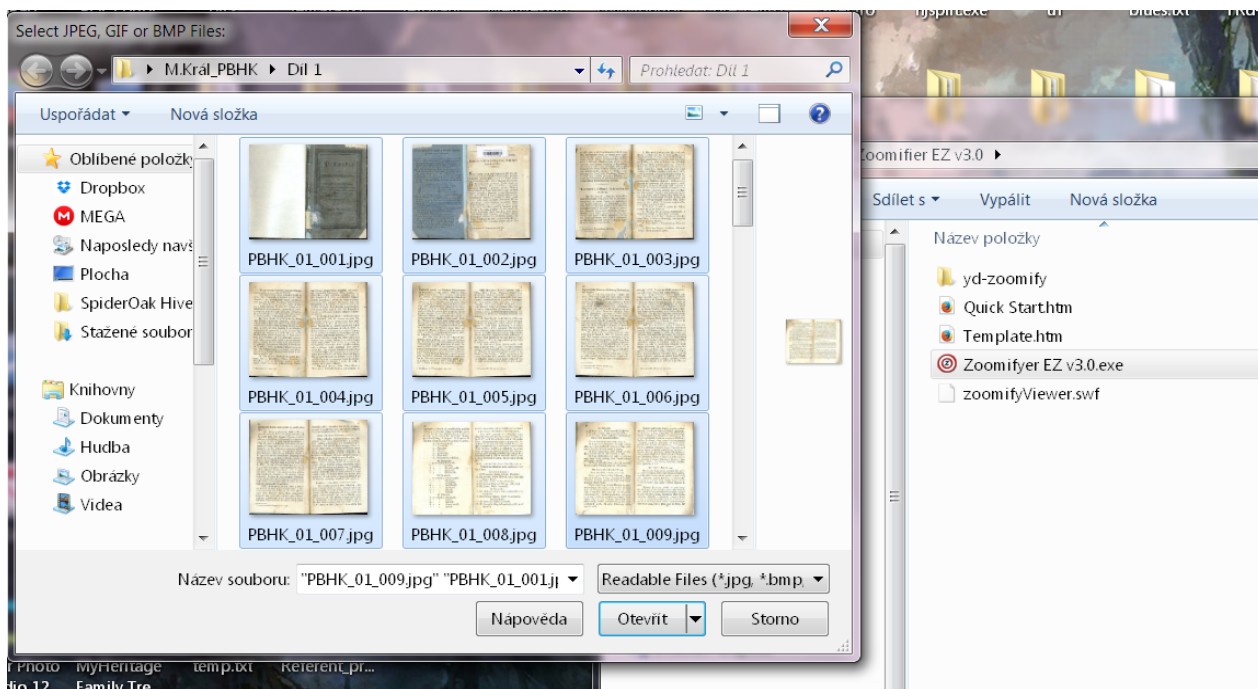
Select JPEG, GIF or BMP Files:

M.Král_PBHK ▸ Díl 1

Prohledat: Díl 1

Uspořádat ▾ Nová složka

Oblíbené položky
Dropbox
MEGA
Naposledy navš
Plocha
SpiderOak Hive
Stažené soubor

Knihovny
Dokumenty
Hudba
Obrázky
Videa

PBHK_01_001.jpg
PBHK_01_002.jpg
PBHK_01_003.jpg
PBHK_01_004.jpg
PBHK_01_005.jpg
PBHK_01_006.jpg
PBHK_01_007.jpg
PBHK_01_008.jpg
PBHK_01_009.jpg

Název souboru: "PBHK_01_009.jpg" "PBHK_01_001.jp
Readable Files (*.jpg, *.bmp,

Nápověda
Otevřít
Storno

nsplit.exe
blues.txt

Zoomifier EZ v3.0 ▸

Sdílet s ▾ Vypálit Nová složka

Název položky
yd-zoomify
Quick Start.htm
Template.htm
Zoomifyer EZ v3.0.exe
zoomifyViewer.swf

Photo MyHeritage temp.txt Referent_pr...
dio 12 Family Tre